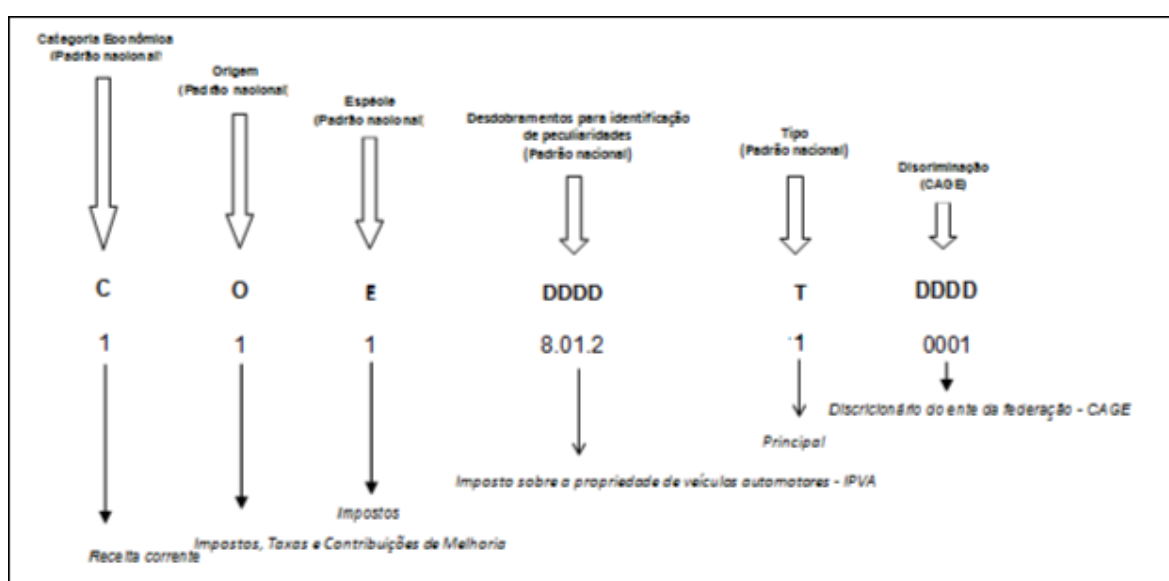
Categoria Econômica (Padrão nacional)

Origem (Padrão nacional)

Espécie (Padrão nacional)

Desdobramentos para identificação de peculiaridades (Padrão nacional)

Tipo (Padrão nacional)

Discriminação (CAGE)

C O E DDDD T DDDD

1 1 1 8.01.2 1 0001

Discricionário do ente da federação - CAGE

Principal

Imposto sobre a propriedade de veículos automotores - IPVA

Impostos

Impostos, Taxas e Contribuições de Melhoria

Receita corrente